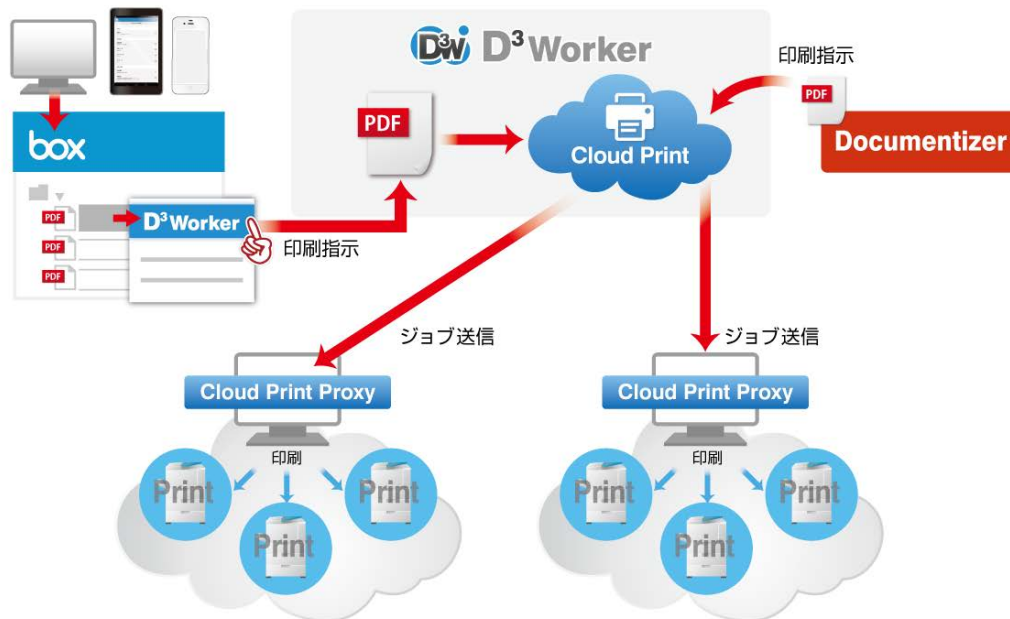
D³W D³ Worker

印刷指示

PDF

Cloud Print

PDF

Documentizer

box

PDF

D³ Worker

PDF

PDF

印刷指示

ジョブ送信

ジョブ送信

Cloud Print Proxy

Cloud Print Proxy

印刷

印刷

Print

Print

Print

Print

Print

Print